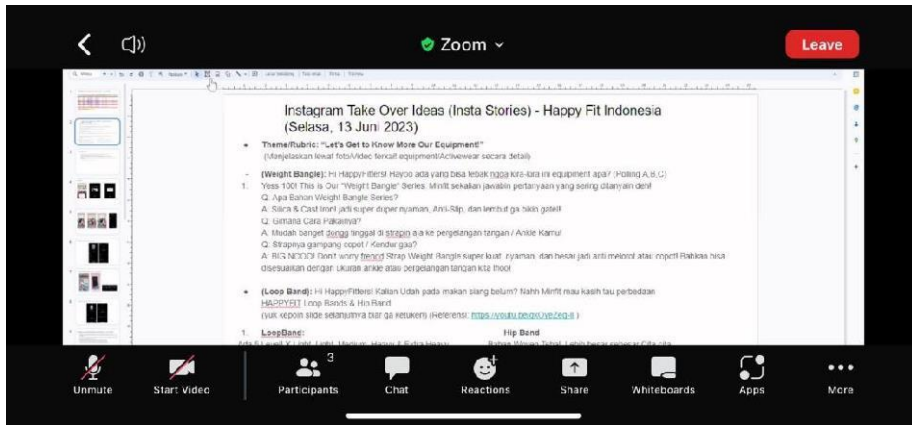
Zoom

Leave

Instagram Take Over Ideas (Insta Stories) - Happy Fit Indonesia (Selasa, 13 Juni 2023)

• Theme/Rubric: "Let's Get to Know More Our Equipment!"
(Menjelaskan lewat foto/Video terkait equipment/Activewear secara detail)

- (Weight Bangle): Hi HappyFitters! Hayoo ada yang bisa tebak ngga kira-kira ini equipment apa? (Polling A,B,C)
1. Yess 100! This is Our "Weight Bangle" Series. Minfit sekalian jawabin pertanyaan yang sering ditanyain deh!
Q: Apa Bahan Weight Bangle Series?
A: Silica & Cast Iron! jadi super duper nyaman, Anti-Slip, dan lembut ga bikin gatel!
Q: Gimana Cara Pakainya?
A: Mudah banget dong tinggal di strapin aja ke pergelangan tangan / Ankle Kamu!
Q: Strapnya gampang copot / Kendor gaa?
A: BIG NOOO! Don't worry friend! Strap Weight Bangle super kuat, nyaman, dan besar jadi anti melorot atau copot! Bahkan bisa disesuaikan dengan ukuran ankle atau pergelangan tangan kita lhoo!

• (Loop Band): Hi HappyFitters! Kalian Udah pada makan siang belum? Nahh Minfit mau kasih tau perbedaan HAPPYFIT Loop Bands & Hip Band!
(yuk kepoin slide selanjutnya biar ga ketukeri (Referensi: https://youtu.be/qkUye2eg-8 )

1. LoopBand: Hip Band

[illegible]

Unmute Start Video Participants 3 Chat Reactions Share Whiteboards Apps More